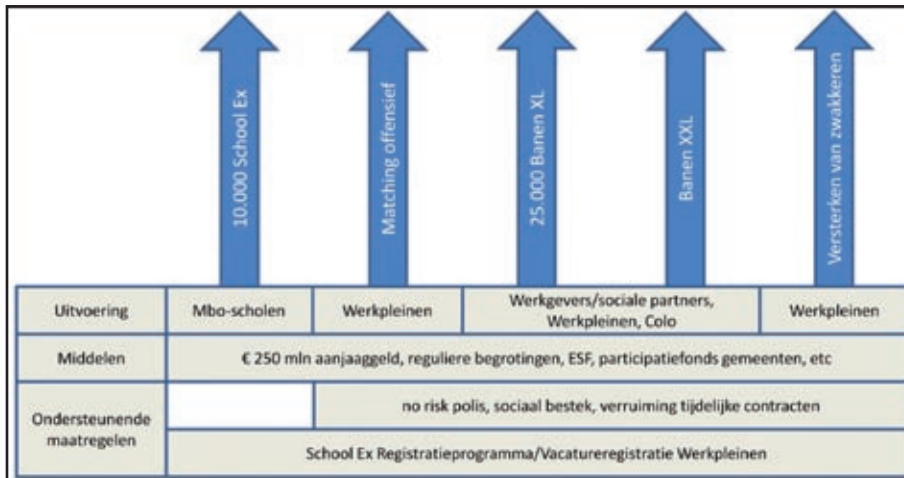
10.000 School Ex

Matching offensief

25.000 Banen XL

Banen XXL

Versterken van zwakkeren

| Uitvoering | Mbo-scholen | Werkpleinen | Werkgevers/sociale partners, Werkpleinen, Colo | Werkpleinen |
|---|---|---|---|---|
| Middelen | € 250 mln aanjaaggeld, reguliere begrotingen, ESF, participatiefonds gemeenten, etc | | | |
| Ondersteunende maatregelen | | no risk polis, sociaal bestek, verruiming tijdelijke contracten | | |
| | School Ex Registratieprogramma/Vacatureregistratie Werkpleinen | | | |